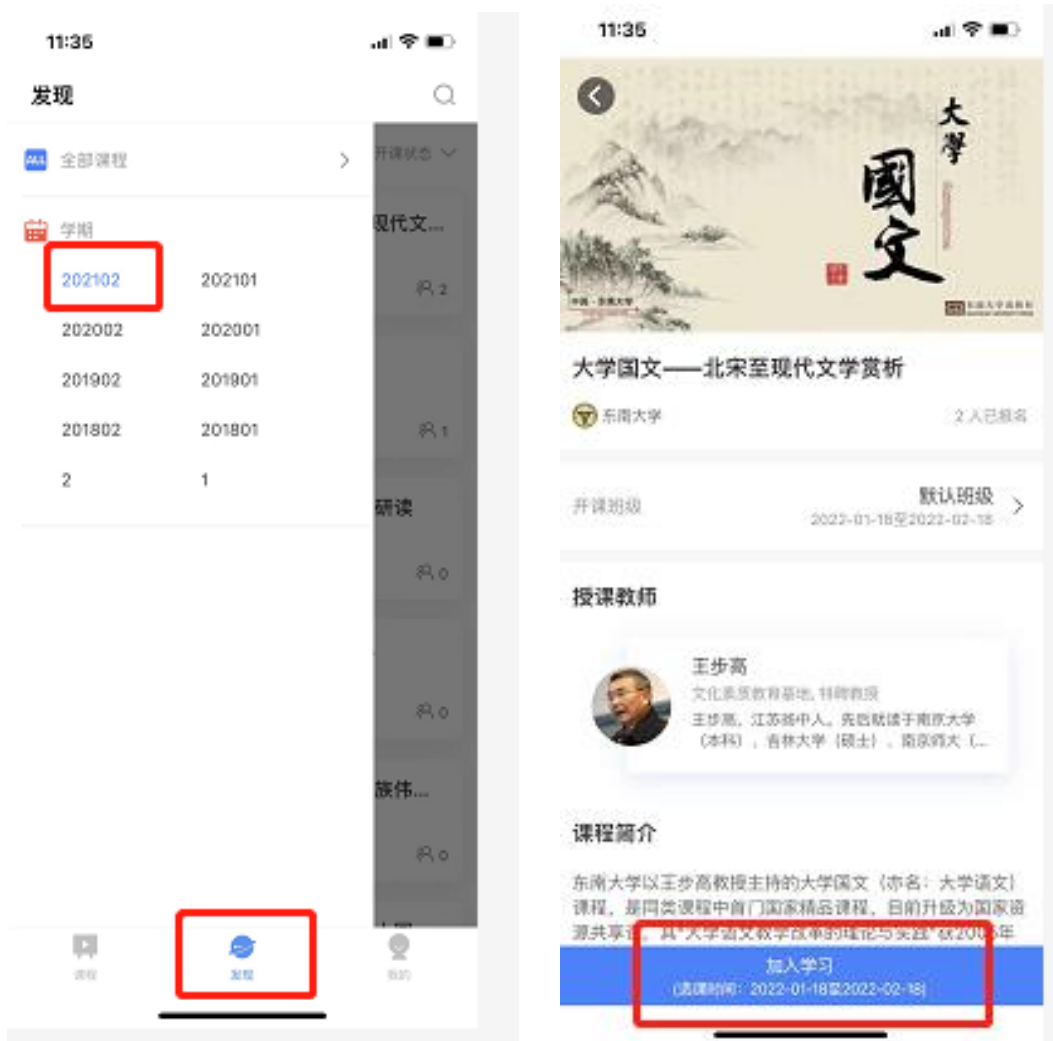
11:35

发现

ALL 全部课程

开课状态

学期

202102 202101
202002 202001
201902 201901
201802 201801
2 1

现代文...

2

1

研读

0

0

族伟...

0

课程

发现

我的

11:35

大學

國文

中国 · 东南大学

东南大学出版社

大学国文——北宋至现代文学赏析

东南大学

2 人已报名

开课班级

默认班级

2022-01-18至2022-02-18

授课教师

王步高

文化素质教育基地, 特聘教授

王步高, 江苏扬中人。先后就读于南京大学(本科)、吉林大学(硕士)、南京师大(...

课程简介

东南大学以王步高教授主持的大学国文(亦名: 大学语文)课程, 是同类课程中首门国家精品课程, 目前升级为国家资源共享课。其"大学国文教学改革的理论与实践"获200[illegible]年

加入学习

(选课时间: 2022-01-18至2022-02-18)